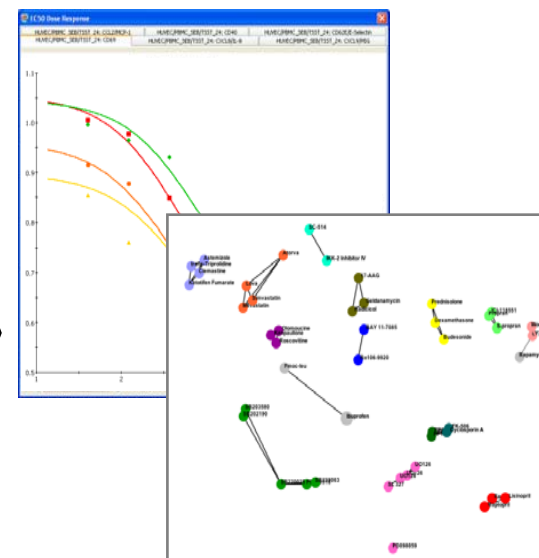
EC50 Dose Response

HUVEC/PBMC_SEB/TSST_24: CCL2/MCP-1
HUVEC/PBMC_SEB/TSST_24: CD40
HUVEC/PBMC_SEB/TSST_24: CD62E/E-Selectin
HUVEC/PBMC_SEB/TSST_24: CD69
HUVEC/PBMC_SEB/TSST_24: CXCL8/IL-8
HUVEC/PBMC_SEB/TSST_24: CXCL9/MIG

1.1
1.0
0.9
0.8
0.7
0.6
0.5
1
2

SC-514
IKK-2 Inhibitor IV
Lovastatin
Mevastatin
Cerivastatin
17-AAG
Geldanamycin
Radicicol
Prednisolone
Dexamethasone
Budesonide
BAY 11-7085
Colchicine
Podophyllotoxin
Vinblastine
Piroxicam
Ibuprofen
Cyclosporin A
Rapamycin
Lisinopril
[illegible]